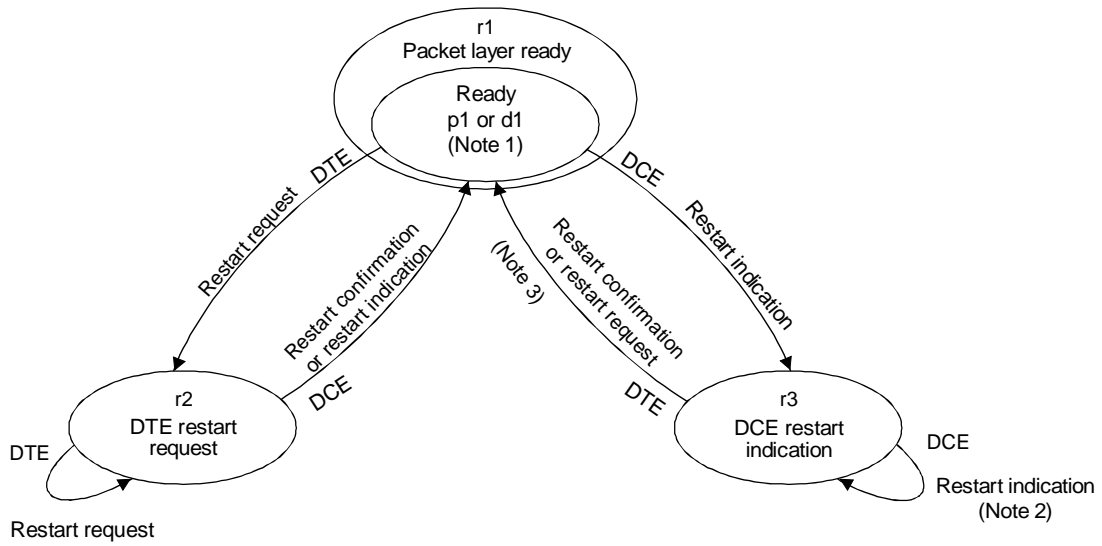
r1
Packet layer ready

Ready
p1 or d1
(Note 1)

DTE
Restart request

Restart confirmation
or restart indication
DCE

DCE
Restart indication

Restart confirmation
or restart request
(Note 3)
DTE

r2
DTE restart
request

DTE
Restart request

r3
DCE restart
indication

DCE
Restart indication
(Note 2)